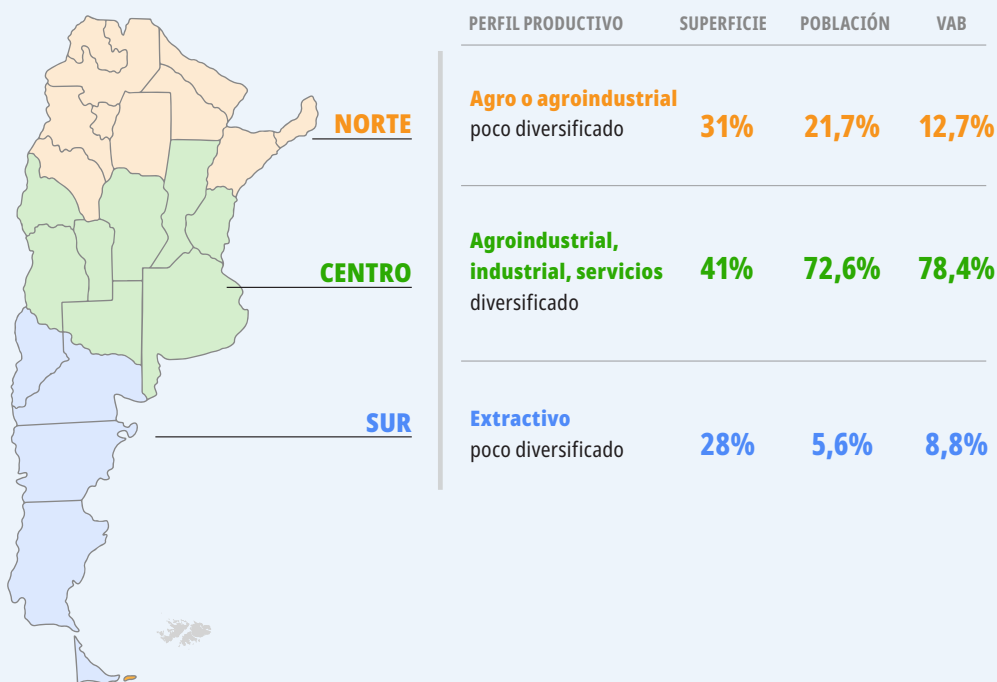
NORTE

CENTRO

SUR

| PERFIL PRODUCTIVO | SUPERFICIE | POBLACIÓN | VAB |
|---|---|---|---|
| Agro o agroindustrial poco diversificado | 31% | 21,7% | 12,7% |
| Agroindustrial, industrial, servicios diversificado | 41% | 72,6% | 78,4% |
| Extractivo poco diversificado | 28% | 5,6% | 8,8% |